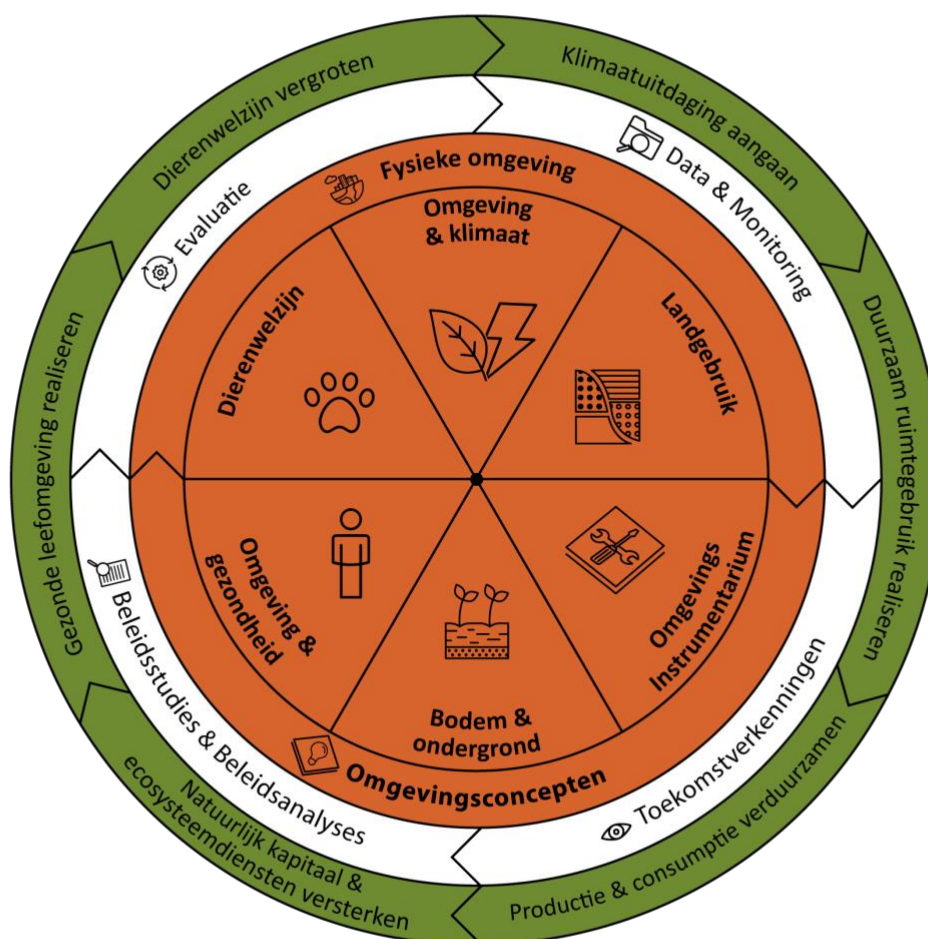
Dierenwelzijn vergroten
Klimaatuitdaging aangaan
Duurzaam ruimtegebruik realiseren
Productie & consumptie verduurzamen
Natuurlijk kapitaal & ecosysteemdiensten versterken
Gezonde leefomgeving realiseren

Evaluatie
Data & Monitoring
Toekomstverkenningen
Beleidsstudies & Beleidsanalyses

Fysieke omgeving
Omgevingsconcepten

Omgeving & klimaat
Landgebruik
Omgevings Instrumentarium
Bodem & ondergrond
Omgeving & gezondheid
Dierenwelzijn